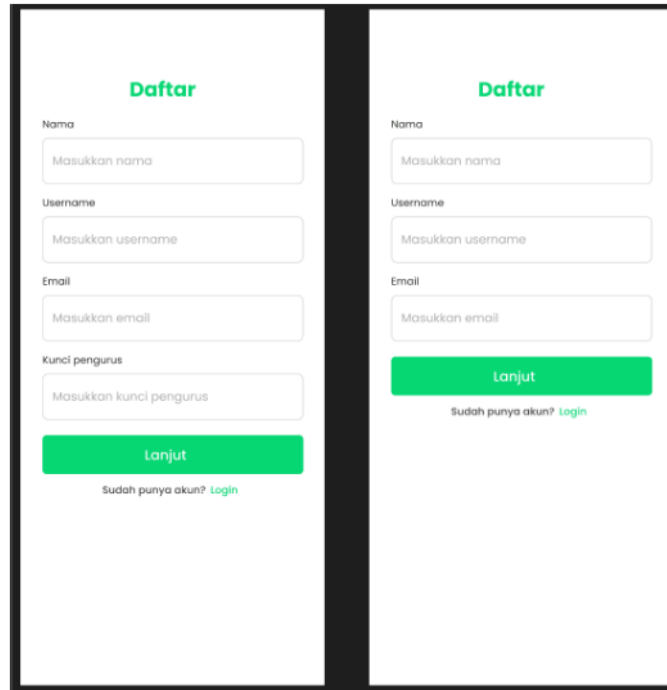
Daftar

Nama

Masukkan nama

Username

Masukkan username

Email

Masukkan email

Kunci pengurus

Masukkan kunci pengurus

Lanjut

Sudah punya akun? Login

Daftar

Nama

Masukkan nama

Username

Masukkan username

Email

Masukkan email

Lanjut

Sudah punya akun? Login